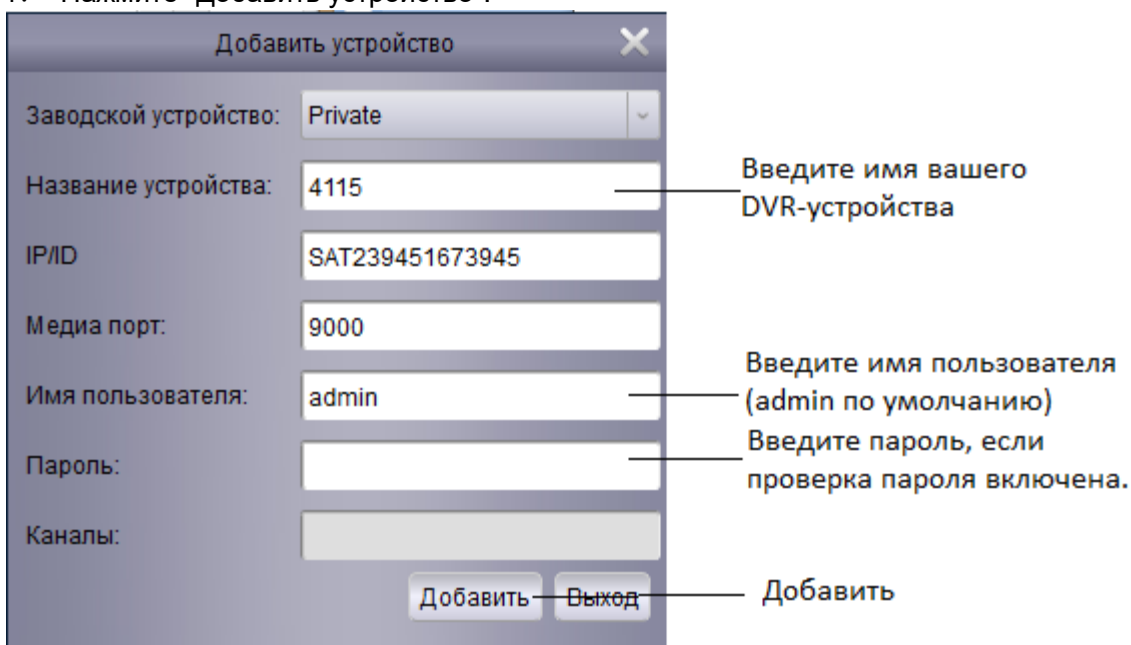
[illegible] Нажмите "Добавить устройство".

Добавить устройство

Заводской устройство: Private

Название устройства: 4115

IP/ID SAT239451673945

Медиа порт: 9000

Имя пользователя: admin

Пароль:

Каналы:

Добавить Выход

Введите имя вашего DVR-устройства

Введите имя пользователя (admin по умолчанию)

Введите пароль, если проверка пароля включена.

Добавить